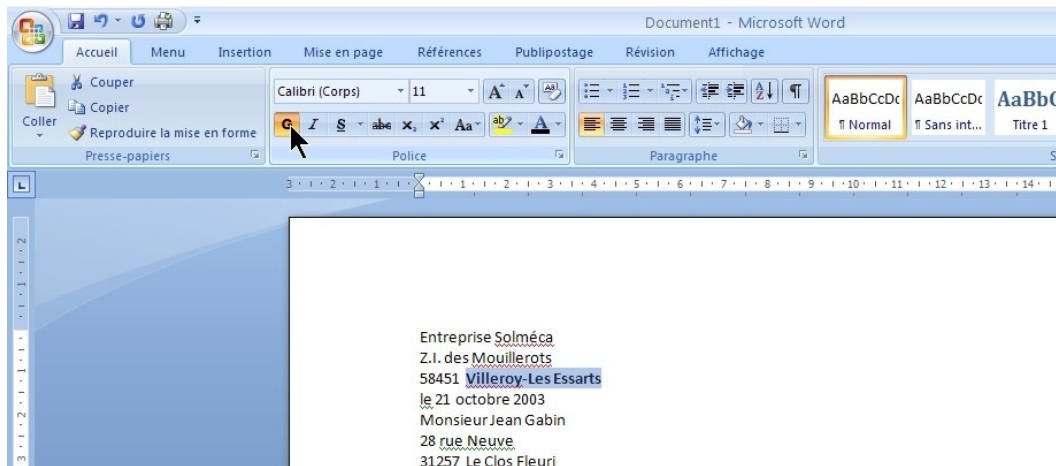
Document1 - Microsoft Word

Accueil Menu Insertion Mise en page Références Publipostage Révision Affichage

Couper
Copier
Coller
Reproduire la mise en forme
Presse-papiers

Calibri (Corps) 11
G I S abe $x_2$ $x^2$ Aa A
Police

Paragraphe

AaBbCcDc AaBbCcDc AaBbC
¶ Normal ¶ Sans int... Titre 1

3 · 2 · 1 · 1 · 2 · 3 · 4 · 5 · 6 · 7 · 8 · 9 · 10 · 11 · 12 · 13 · 14

Entreprise Solméca
Z.I. des Mouillerots
58451 Villeroy-Les Essarts
le 21 octobre 2003
Monsieur Jean Gabin
28 rue Neuve
31257 Le Clos Fleuri